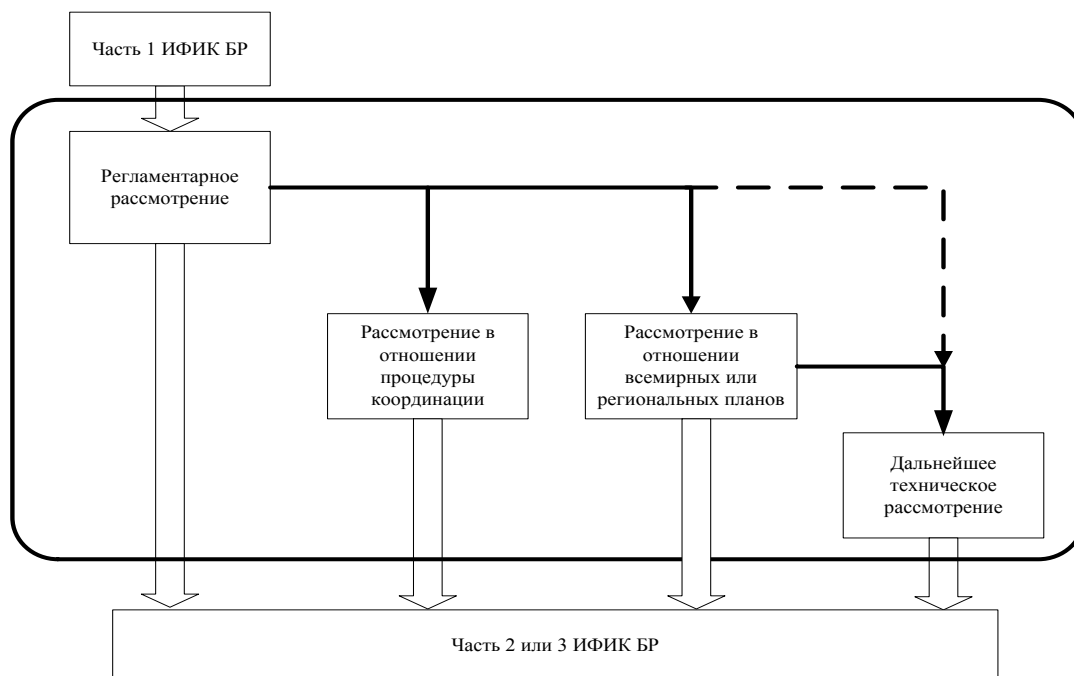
Часть 1 ИФИК БР

Регламентарное рассмотрение

Рассмотрение в отношении процедуры координации

Рассмотрение в отношении всемирных или региональных планов

Дальнейшее техническое рассмотрение

Часть 2 или 3 ИФИК БР